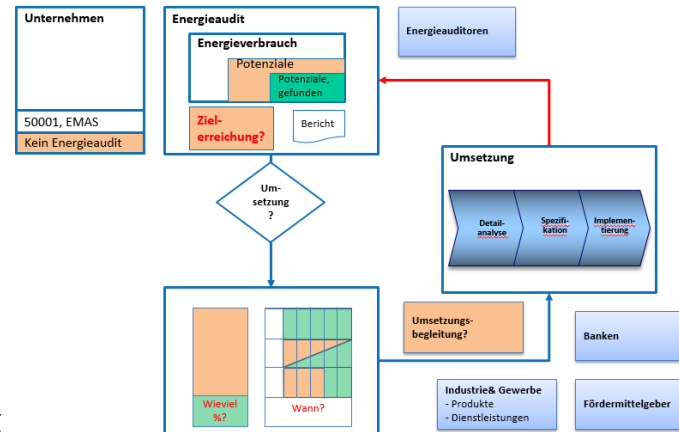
Unternehmen

50001, EMAS

Kein Energieaudit

Energieaudit

Energieverbrauch

Potenziale

Potenziale, gefunden

Zielerreichung?

Bericht

Energieauditoren

Umsetzung?

Umsetzung

Detailanalyse

Spezifikation

Implementierung

Wieviel %?

Wann?

Umsetzungsbegleitung?

Banken

Industrie& Gewerbe
- Produkte
- Dienstleistungen

Fördermittelgeber